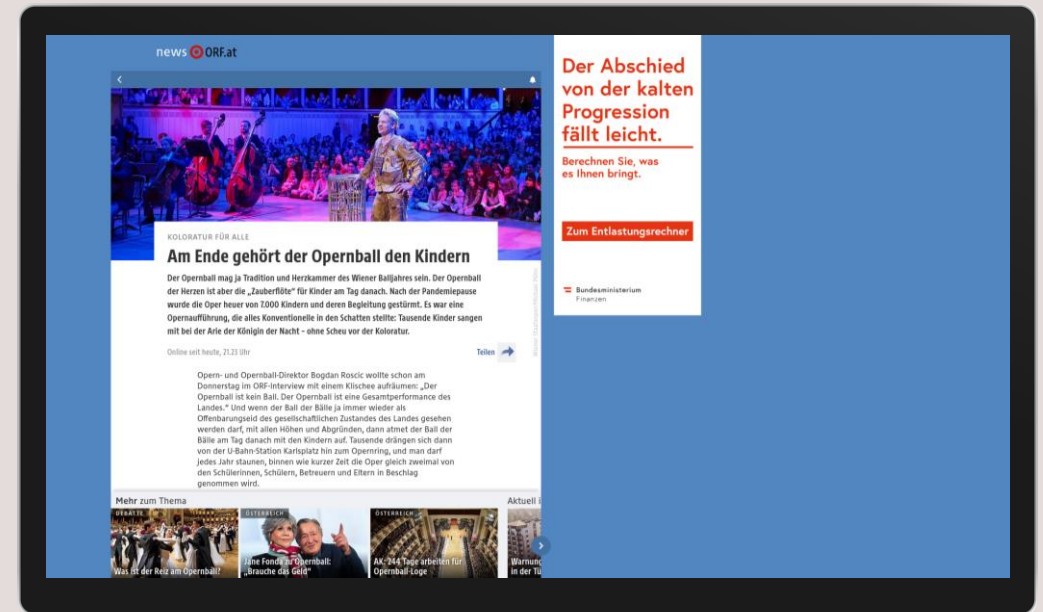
news ORF.at

KOLORATUR FÜR ALLE

Am Ende gehört der Opernball den Kindern

Der Opernball mag ja Tradition und Herzkammer des Wiener Balljahres sein. Der Opernball der Herzen ist aber die „Zauberflöte" für Kinder am Tag danach. Nach der Pandemiepause wurde die Oper heuer von 7.000 Kindern und deren Begleitung gestürmt. Es war eine Opernaufführung, die alles Konventionelle in den Schatten stellte: Tausende Kinder sangen mit bei der Arie der Königin der Nacht – ohne Scheu vor der Koloratur.

Online seit heute, 21.23 Uhr

Teilen

Opern- und Opernball-Direktor Bogdan Roscic wollte schon am Donnerstag im ORF-Interview mit einem Klischee aufräumen: „Der Opernball ist kein Ball. Der Opernball ist eine Gesamtperformance des Landes." Und wenn der Ball der Bälle ja immer wieder als Offenbarungseid des gesellschaftlichen Zustandes des Landes gesehen werden darf, mit allen Höhen und Abgründen, dann atmet der Ball der Bälle am Tag danach mit den Kindern auf. Tausende drängen sich dann von der U-Bahn-Station Karlsplatz hin zum Opernring, und man darf jedes Jahr staunen, binnen wie kurzer Zeit die Oper gleich zweimal von den Schülerinnen, Schülern, Betreuern und Eltern in Beschlag genommen wird.

Mehr zum Thema

Aktuell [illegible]

DEBATTE
Was ist der Reiz am Opernball?

ÖSTERREICH
Jane Fonda zu Opernball: „Brauche das Geld"

ÖSTERREICH
AK: 244 Tage arbeiten für Opernball-Loge

Warnung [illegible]
in der Tü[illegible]

Der Abschied von der kalten Progression fällt leicht.

Berechnen Sie, was es Ihnen bringt.

Zum Entlastungsrechner

Bundesministerium Finanzen